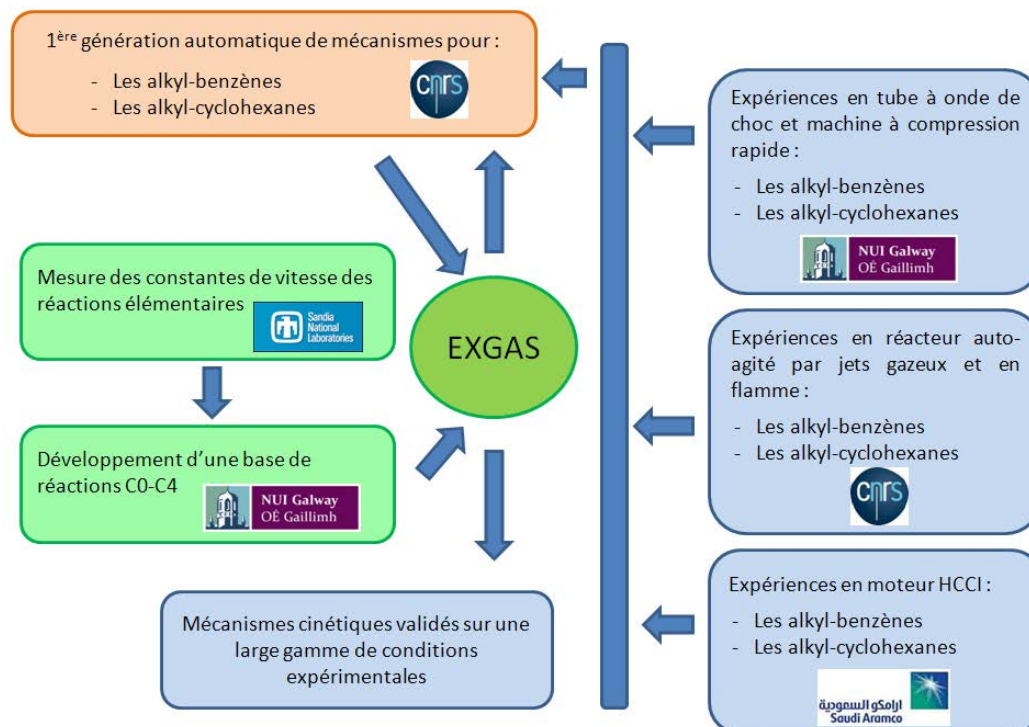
1$^{ère}$ génération automatique de mécanismes pour :

- Les alkyl-benzènes
- Les alkyl-cyclohexanes

CNRS

Expériences en tube à onde de choc et machine à compression rapide :

- Les alkyl-benzènes
- Les alkyl-cyclohexanes

NUI Galway
OÉ Gaillimh

Mesure des constantes de vitesse des réactions élémentaires

Sandia National Laboratories

EXGAS

Expériences en réacteur auto-agité par jets gazeux et en flamme :

- Les alkyl-benzènes
- Les alkyl-cyclohexanes

CNRS

Développement d'une base de réactions C0-C4

NUI Galway
OÉ Gaillimh

Expériences en moteur HCCI :

- Les alkyl-benzènes
- Les alkyl-cyclohexanes

ارامكو السعودية
Saudi Aramco

Mécanismes cinétiques validés sur une large gamme de conditions expérimentales